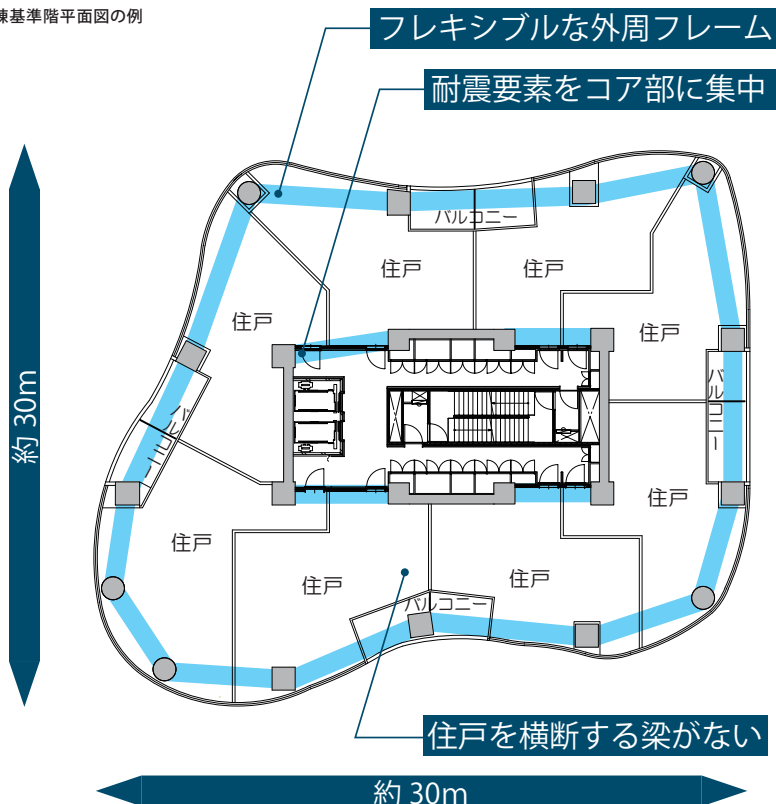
棟基準階平面図の例

フレキシブルな外周フレーム

耐震要素をコア部に集中

約 30m

バルコニー

住戸

住戸

住戸

住戸

バルコニー

バルコニー

住戸

住戸

住戸

住戸

バルコニー

住戸を横断する梁がない

約 30m